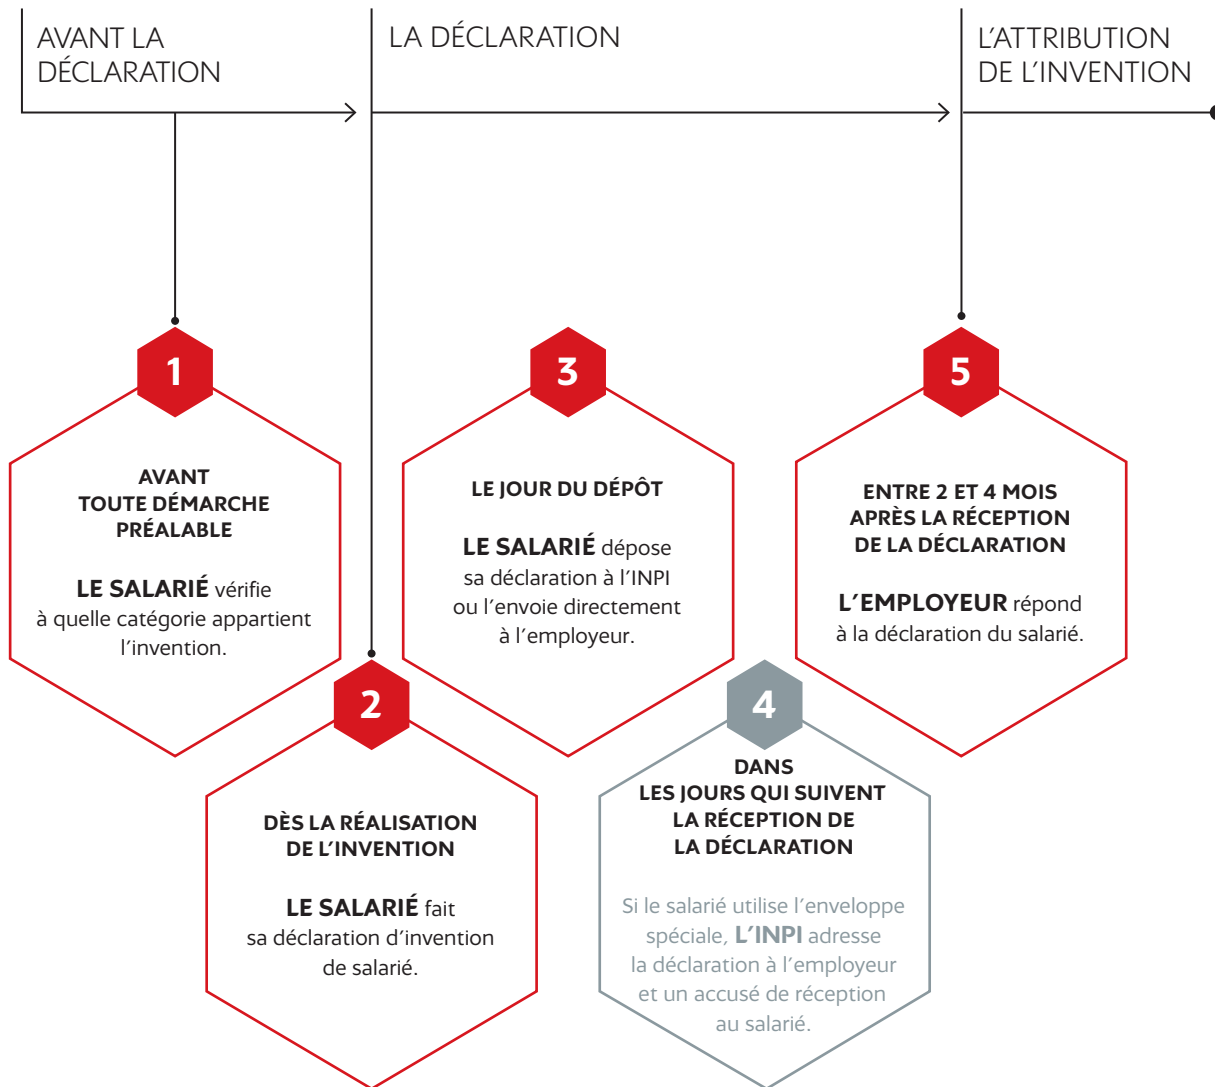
AVANT LA DÉCLARATION

LA DÉCLARATION

L'ATTRIBUTION DE L'INVENTION

1

AVANT TOUTE DÉMARCHE PRÉALABLE

LE SALARIÉ vérifie à quelle catégorie appartient l'invention.

2

DÈS LA RÉALISATION DE L'INVENTION

LE SALARIÉ fait sa déclaration d'invention de salarié.

3

LE JOUR DU DÉPÔT

LE SALARIÉ dépose sa déclaration à l'INPI ou l'envoie directement à l'employeur.

4

DANS LES JOURS QUI SUIVENT LA RÉCEPTION DE LA DÉCLARATION

Si le salarié utilise l'enveloppe spéciale, L'INPI adresse la déclaration à l'employeur et un accusé de réception au salarié.

5

ENTRE 2 ET 4 MOIS APRÈS LA RÉCEPTION DE LA DÉCLARATION

L'EMPLOYEUR répond à la déclaration du salarié.